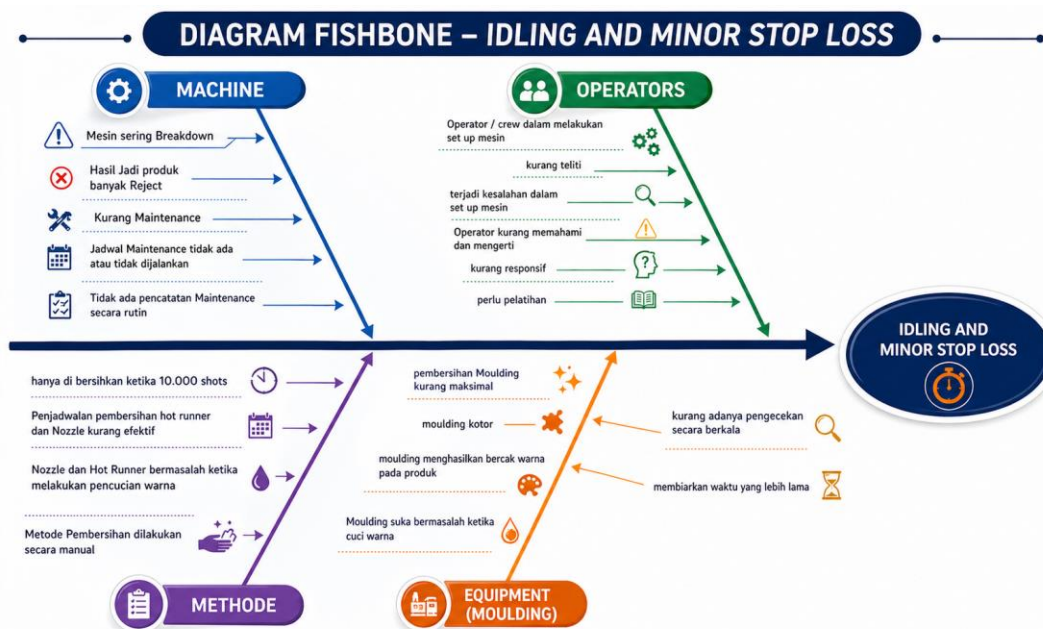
DIAGRAM FISHBONE – IDLING AND MINOR STOP LOSS

MACHINE

Mesin sering Breakdown

Hasil Jadi produk banyak Reject

Kurang Maintenance

Jadwal Maintenance tidak ada atau tidak dijalankan

Tidak ada pencatatan Maintenance secara rutin

OPERATORS

Operator / crew dalam melakukan set up mesin

kurang teliti

terjadi kesalahan dalam set up mesin

Operator kurang memahami dan mengerti

kurang responsif

perlu pelatihan

IDLING AND MINOR STOP LOSS

hanya di bersihkan ketika 10.000 shots

Penjadwalan pembersihan hot runner dan Nozzle kurang efektif

Nozzle dan Hot Runner bermasalah ketika melakukan pencucian warna

Metode Pembersihan dilakukan secara manual

METHODE

pembersihan Moulding kurang maksimal

moulding kotor

moulding menghasilkan bercak warna pada produk

Moulding suka bermasalah ketika cuci warna

kurang adanya pengecekan secara berkala

membiarkan waktu yang lebih lama

EQUIPMENT (MOULDING)